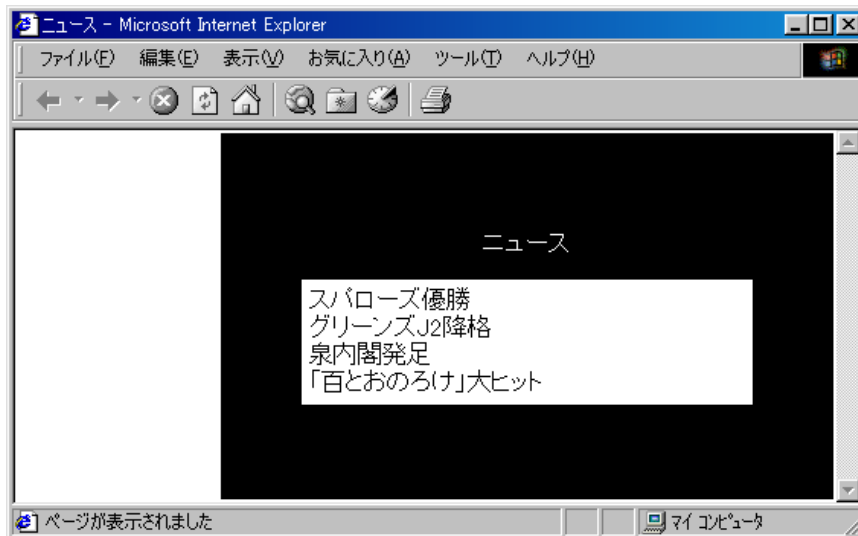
ニュース - Microsoft Internet Explorer

ファイル(F) 編集(E) 表示(V) お気に入り(A) ツール(T) ヘルプ(H)

ニュース

スパローズ優勝
グリーンズJ2降格
泉内閣発足
「百とおのろけ」大ヒット

ページが表示されました

マイ コンピュータ